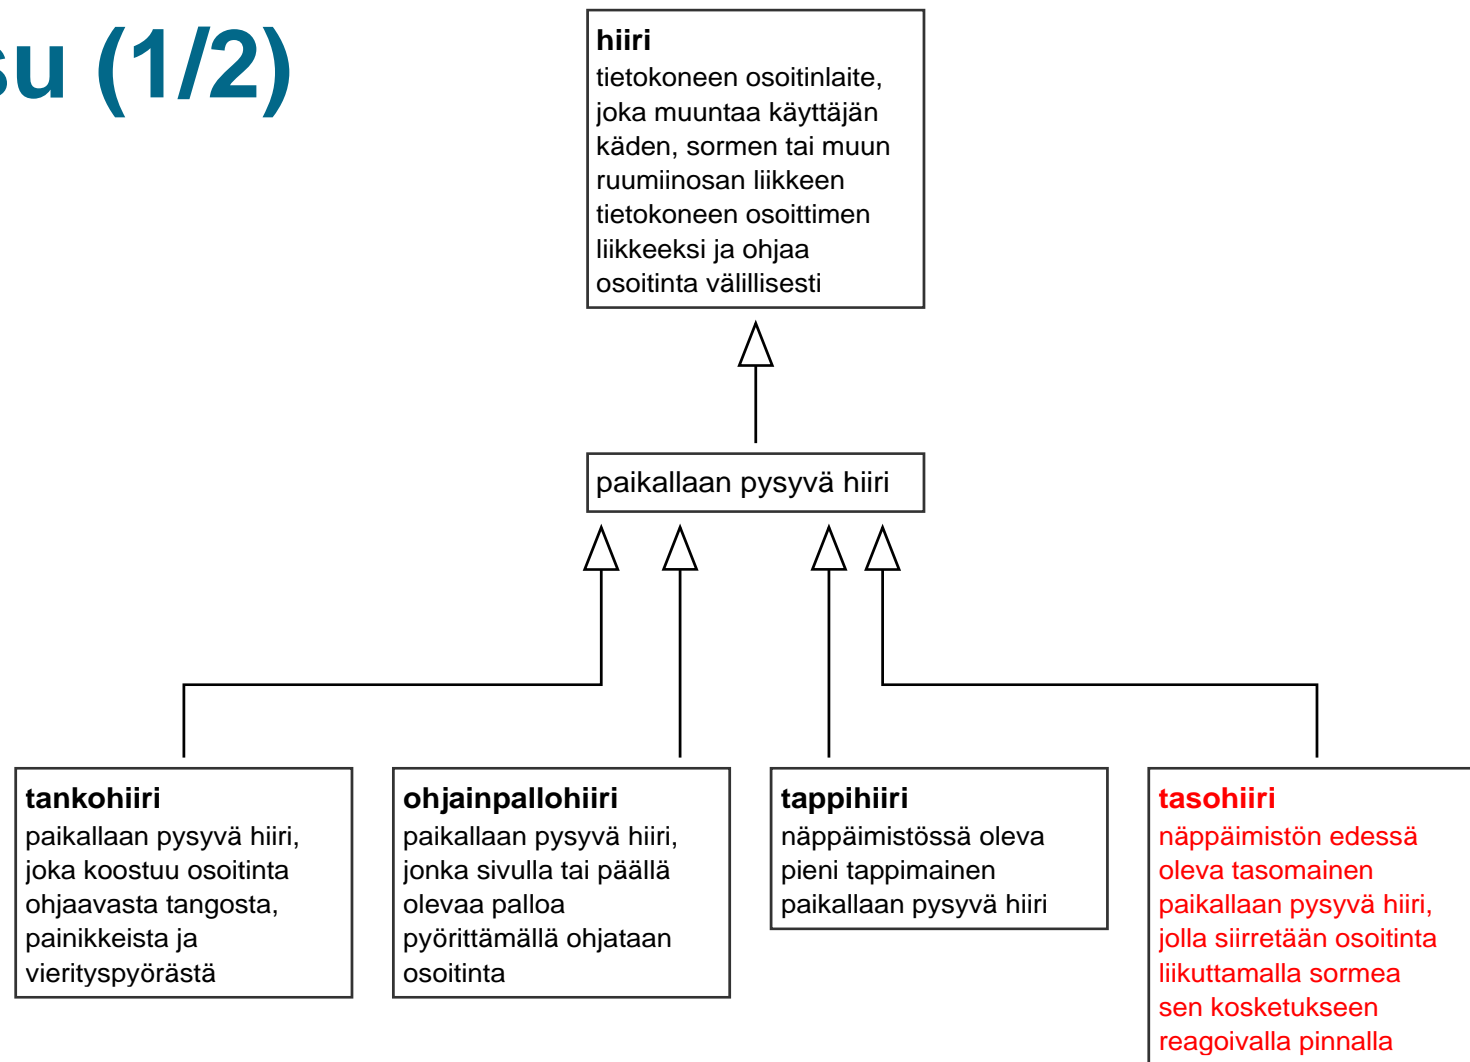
su (1/2)

**hiiri**
tietokoneen osoitinlaite, joka muuntaa käyttäjän käden, sormen tai muun ruumiinosan liikkeen tietokoneen osoittimen liikkeeksi ja ohjaa osoitinta välillisesti

paikallaan pysyvä hiiri

**tankohiiri**
paikallaan pysyvä hiiri, joka koostuu osoitinta ohjaavasta tangosta, painikkeista ja vierityspyörästä

**ohjainpallohiiri**
paikallaan pysyvä hiiri, jonka sivulla tai päällä olevaa palloa pyörittämällä ohjataan osoitinta

**tappihiiri**
näppäimistössä oleva pieni tappimainen paikallaan pysyvä hiiri

**tasohiiri**
näppäimistön edessä oleva tasomainen paikallaan pysyvä hiiri, jolla siirretään osoitinta liikuttamalla sormea sen kosketukseen reagoivalla pinnalla